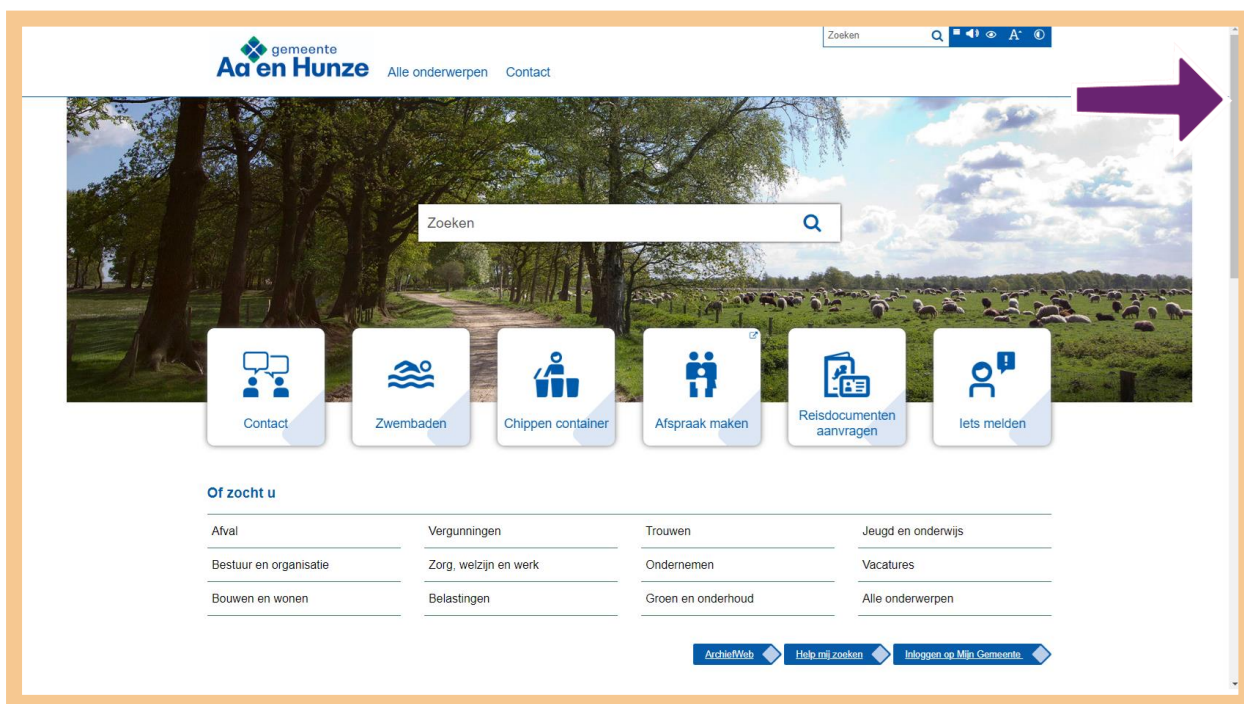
Zoeken

A⁺

gemeente
Aa en Hunze

Alle onderwerpen

Contact

Zoeken

Contact

Zwembaden

Chippen container

Afspraak maken

Reisdocumenten aanvragen

Iets melden

Of zocht u

| | | | |
|---|---|---|---|
| Afval | Vergunningen | Trouwen | Jeugd en onderwijs |
| Bestuur en organisatie | Zorg, welzijn en werk | Ondernemen | Vacatures |
| Bouwen en wonen | Belastingen | Groen en onderhoud | Alle onderwerpen |

ArchiefWeb

Help mij zoeken

Inloggen op Mijn Gemeente